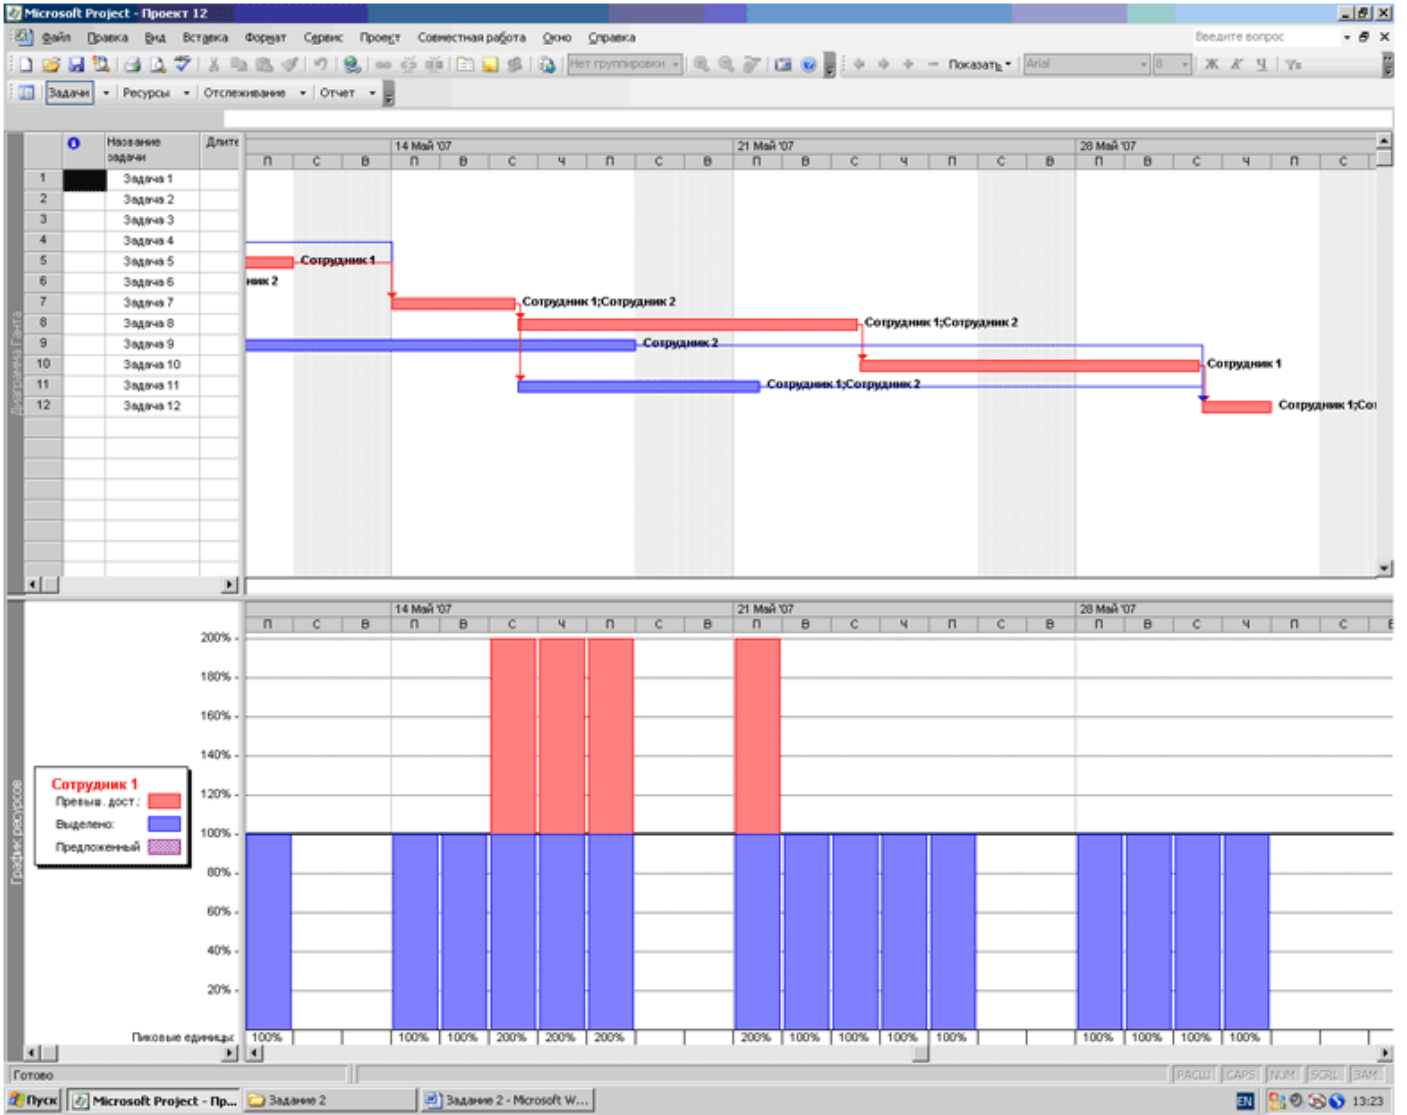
Microsoft Project - Проект 12

Файл Правка Вид Вставка Формат Сервис Проект Совместная работа Окно Справка

Введите вопрос

Нет группировки

Показать

Arial

8

Ж К Ч

Задачи Ресурсы Отслеживание Отчет

| | | Название задачи | Длите |
|---|---|---|---|
| 1 | | Задача 1 | |
| 2 | | Задача 2 | |
| 3 | | Задача 3 | |
| 4 | | Задача 4 | |
| 5 | | Задача 5 | |
| 6 | | Задача 6 | |
| 7 | | Задача 7 | |
| 8 | | Задача 8 | |
| 9 | | Задача 9 | |
| 10 | | Задача 10 | |
| 11 | | Задача 11 | |
| 12 | | Задача 12 | |

14 Май '07 21 Май '07 28 Май '07

П С В П В С Ч П С В П В С Ч П С В П В С Ч П С

Сотрудник 1

ник 2

Сотрудник 1;Сотрудник 2

Сотрудник 1;Сотрудник 2

Сотрудник 2

Сотрудник 1

Сотрудник 1;Сотрудник 2

Сотрудник 1;Сот

Диаграмма Ганта

14 Май '07 21 Май '07 28 Май '07

П С В П В С Ч П С В П В С Ч П С В П В С Ч П С В

200%
180%
160%
140%
120%
100%
80%
60%
40%
20%

Сотрудник 1
Превыш. дост.:
Выделено:
Предложенный

График ресурсов

Пиковые единицы: 100% 100% 100% 200% 200% 200% 200% 100% 100% 100% 100% 100% 100% 100% 100%

Готово

РАСШ CAPS NUM SCRL ЗАМ

Пуск Microsoft Project - Пр... Задание 2 Задание 2 - Microsoft W...

EN 13:23